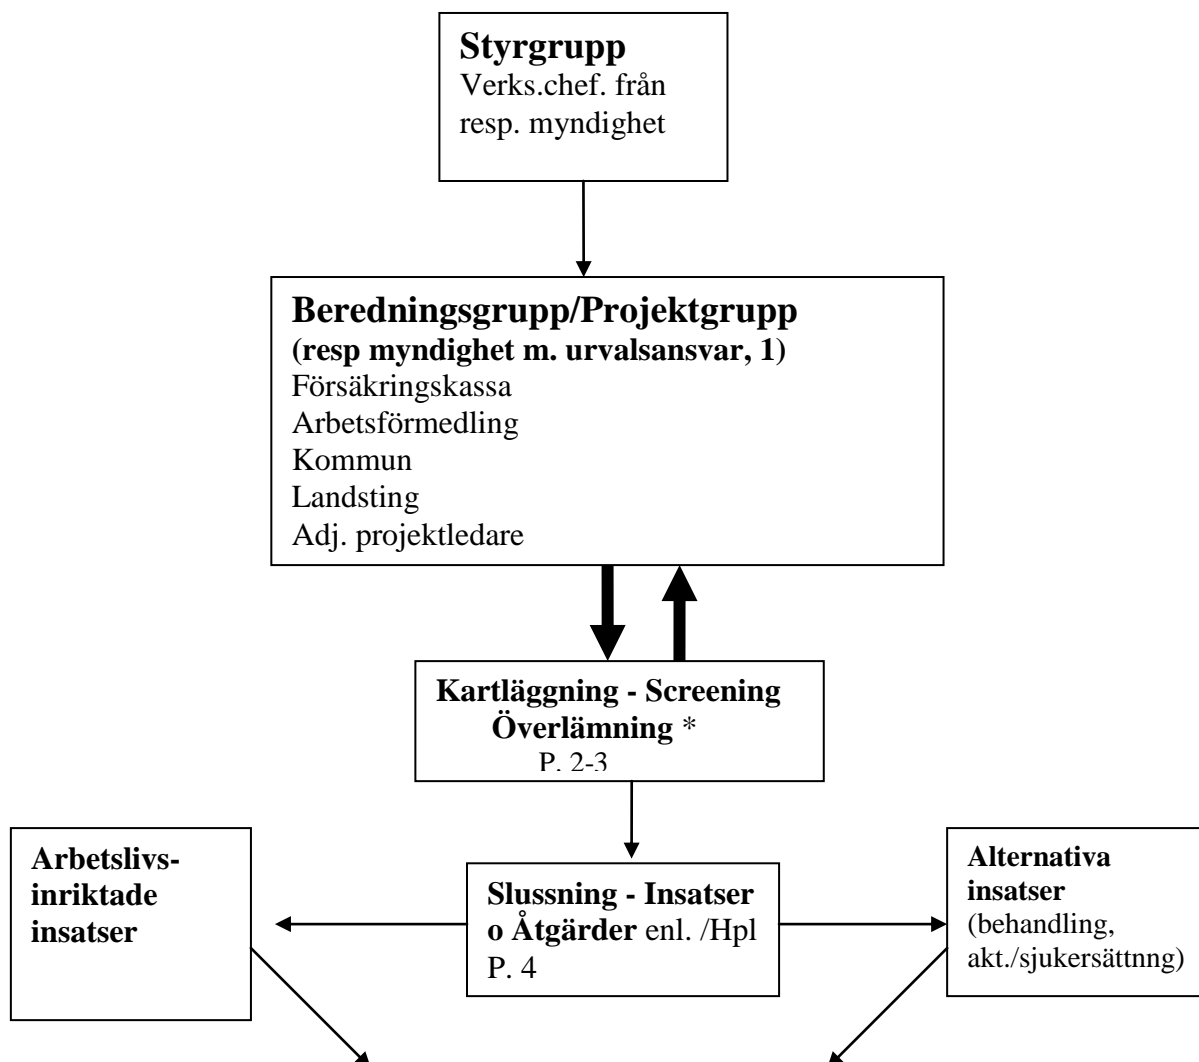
Styrgrupp
Verks.chef. från resp. myndighet

Beredningsgrupp/Projektgrupp
(resp myndighet m. urvalsansvar, 1)
Försäkringskassa
Arbetsförmedling
Kommun
Landsting
Adj. projektledare

Kartläggning - Screening
Överlämning *
P. 2-3

Arbetslivsinriktade insatser

Slussning - Insatser o Åtgärder enl. /Hpl
P. 4

Alternativa insatser
(behandling, akt./sjukersättnng)